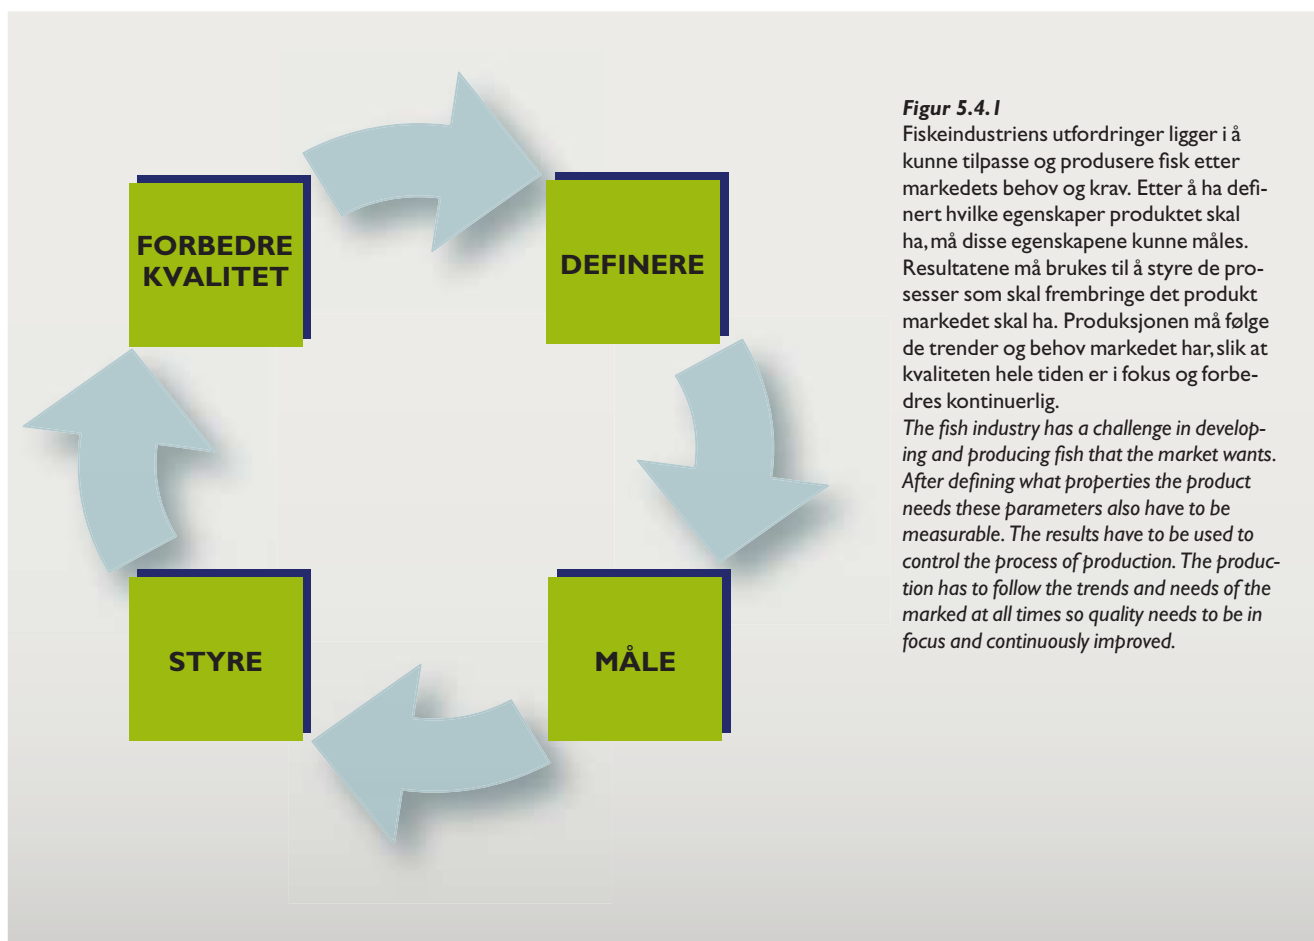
FORBEDRE KVALITET

DEFINERE

MÅLE

STYRE

*Figur 5.4.1*
Fiskeindustriens utfordringer ligger i å kunne tilpasse og produsere fisk etter markedets behov og krav. Etter å ha definert hvilke egenskaper produktet skal ha, må disse egenskapene kunne måles. Resultatene må brukes til å styre de prosesser som skal frembringe det produkt markedet skal ha. Produksjonen må følge de trender og behov markedet har, slik at kvaliteten hele tiden er i fokus og forbedres kontinuerlig.
*The fish industry has a challenge in developing and producing fish that the market wants. After defining what properties the product needs these parameters also have to be measurable. The results have to be used to control the process of production. The production has to follow the trends and needs of the marked at all times so quality needs to be in focus and continuously improved.*